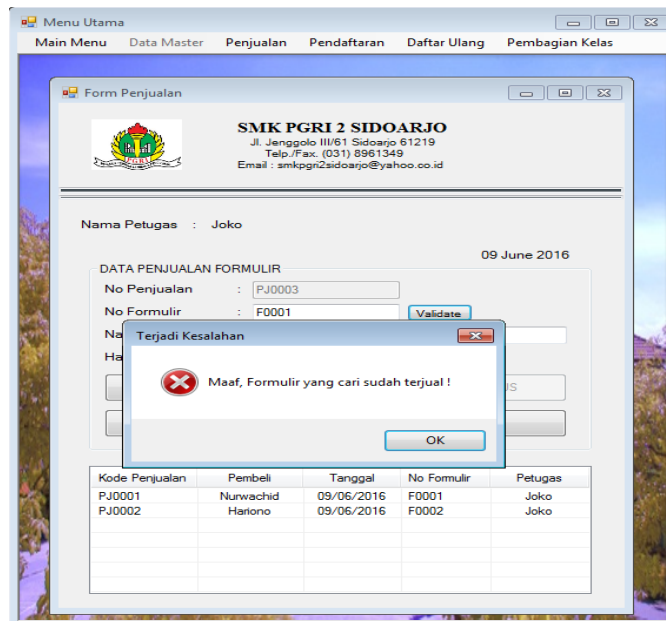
Menu Utama

Main Menu Data Master Penjualan Pendaftaran Daftar Ulang Pembagian Kelas

Form Penjualan

PGRI

SMK PGRI 2 SIDOARJO
Jl. Jenggolo III/61 Sidoarjo 61219
Telp./Fax. (031) 8961349
Email : smkpgri2sidoarjo@yahoo.co.id

Nama Petugas : Joko

09 June 2016

DATA PENJUALAN FORMULIR
No Penjualan : PJ0003
No Formulir : F0001 Validate
Na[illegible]
Ha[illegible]

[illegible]us

Terjadi Kesalahan

Maaf, Formulir yang cari sudah terjual !

OK

| Kode Penjualan | Pembeli | Tanggal | No Formulir | Petugas |
|---|---|---|---|---|
| PJ0001 | Nurwachid | 09/06/2016 | F0001 | Joko |
| PJ0002 | Hariono | 09/06/2016 | F0002 | Joko |